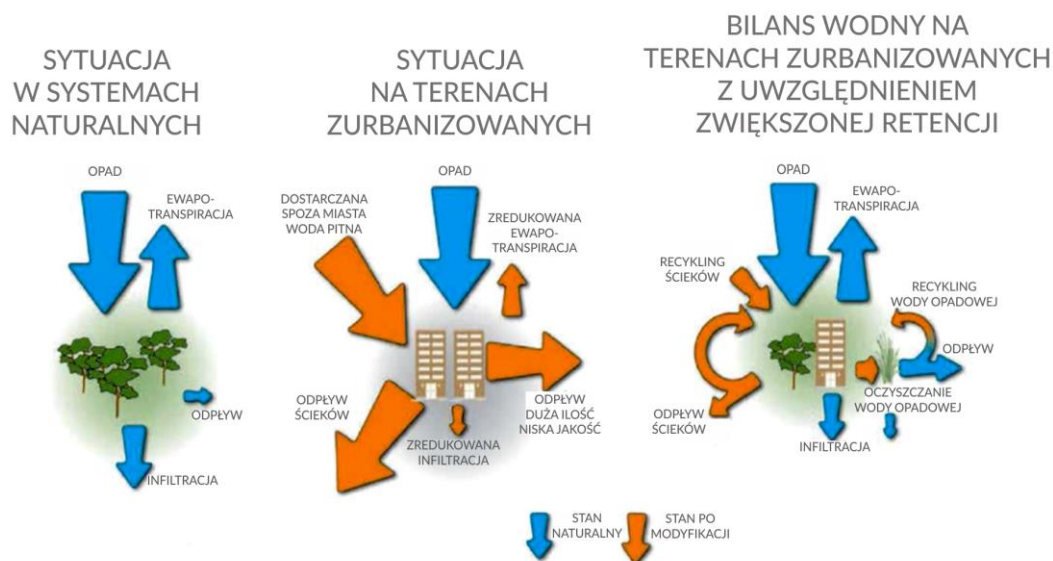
SYTUACJA W SYSTEMACH NATURALNYCH

OPAD

EWAPO-TRANSPIRACJA

ODPŁYW

INFILTRACJA

SYTUACJA NA TERENACH ZURBANIZOWANYCH

DOSTARCZANA SPOZA MIASTA WODA PITNA

OPAD

ZREDUKOWANA EWAPO-TRANSPIRACJA

ODPŁYW ŚCIEKÓW

ODPŁYW DUŻA ILOŚĆ NISKA JAKOŚĆ

ZREDUKOWANA INFILTRACJA

BILANS WODNY NA TERENACH ZURBANIZOWANYCH Z UWZGLĘDNIENIEM ZWIĘKSZONEJ RETENCJI

OPAD

EWAPO-TRANSPIRACJA

RECYKLING ŚCIEKÓW

RECYKLING WODY OPADOWEJ

ODPŁYW

ODPŁYW ŚCIEKÓW

OCZYSZCZANIE WODY OPADOWEJ

INFILTRACJA

STAN NATURALNY

STAN PO MODYFIKACJI